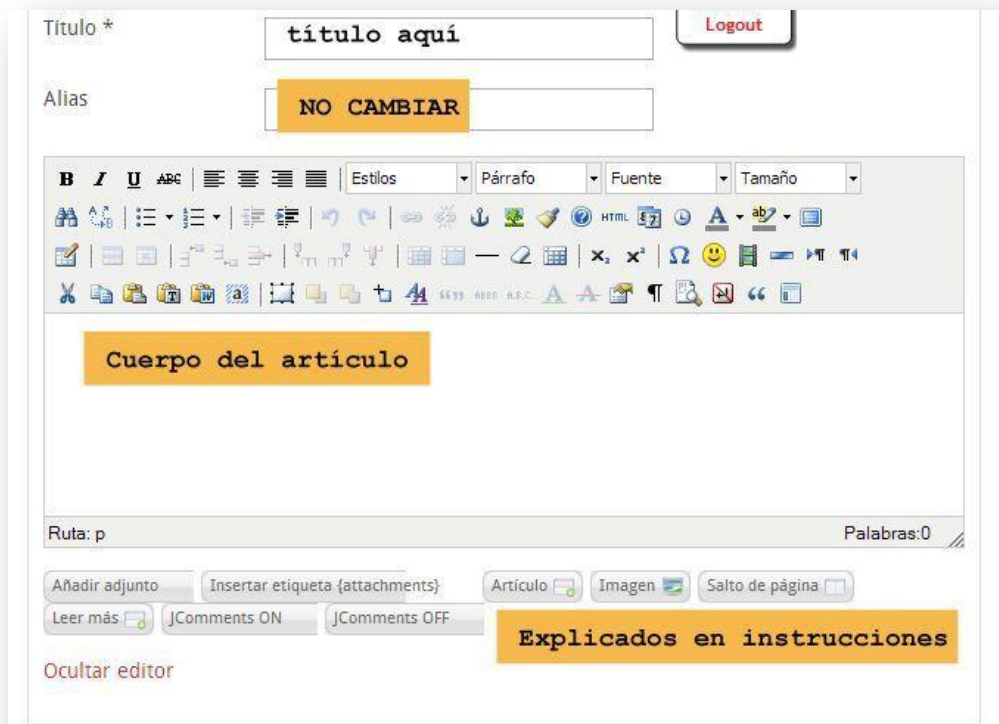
Titulo *

título aquí

Logout

Alias

NO CAMBIAR

B I U ABC Estilos Párrafo Fuente Tamaño

HTML

A

$x_2$ $x^2$ Ω

Cuerpo del artículo

Ruta: p

Palabras:0

Añadir adjunto

Insertar etiqueta {attachments}

Artículo

Imagen

Salto de página

Leer más

JComments ON

JComments OFF

Explicados en instrucciones

Ocultar editor